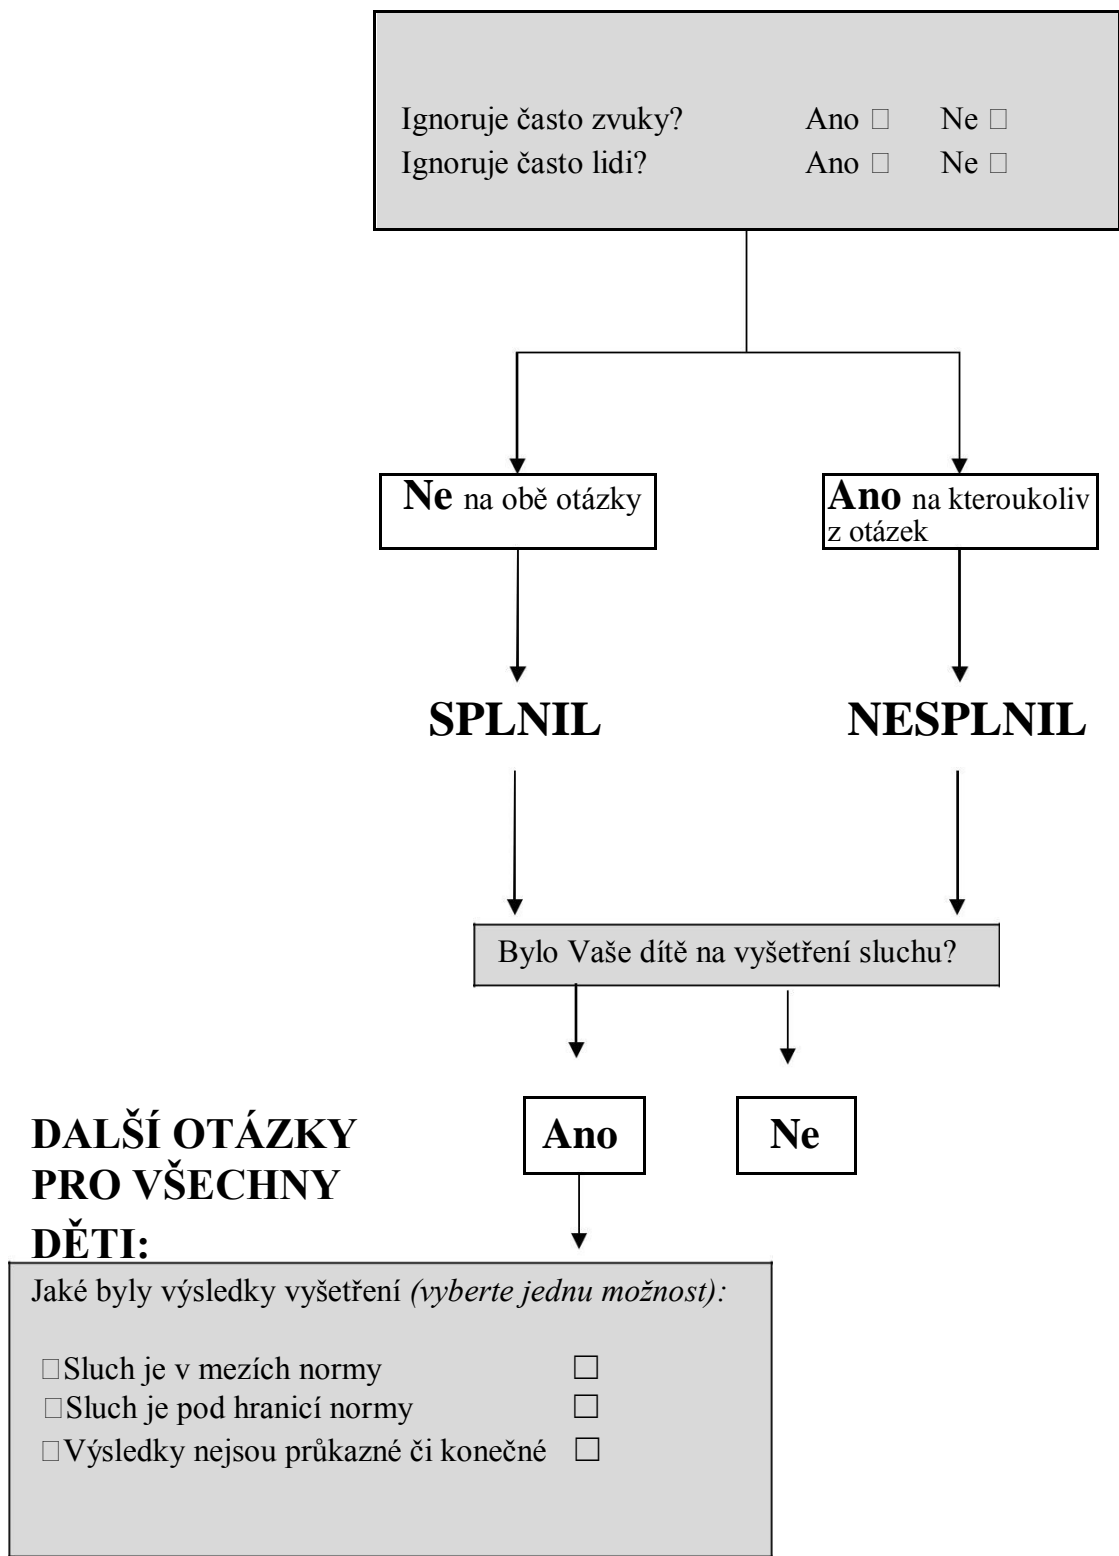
Ignoruje často zvuky? Ano □ Ne □
Ignoruje často lidi? Ano □ Ne □

**Ne** na obě otázky

**Ano** na kteroukoliv z otázek

SPLNIL

NESPLNIL

Bylo Vaše dítě na vyšetření sluchu?

Ano

Ne

DALŠÍ OTÁZKY PRO VŠECHNY DĚTI:

Jaké byly výsledky vyšetření *(vyberte jednu možnost):*

□Sluch je v mezích normy □
□Sluch je pod hranicí normy □
□Výsledky nejsou průkazné či konečné □